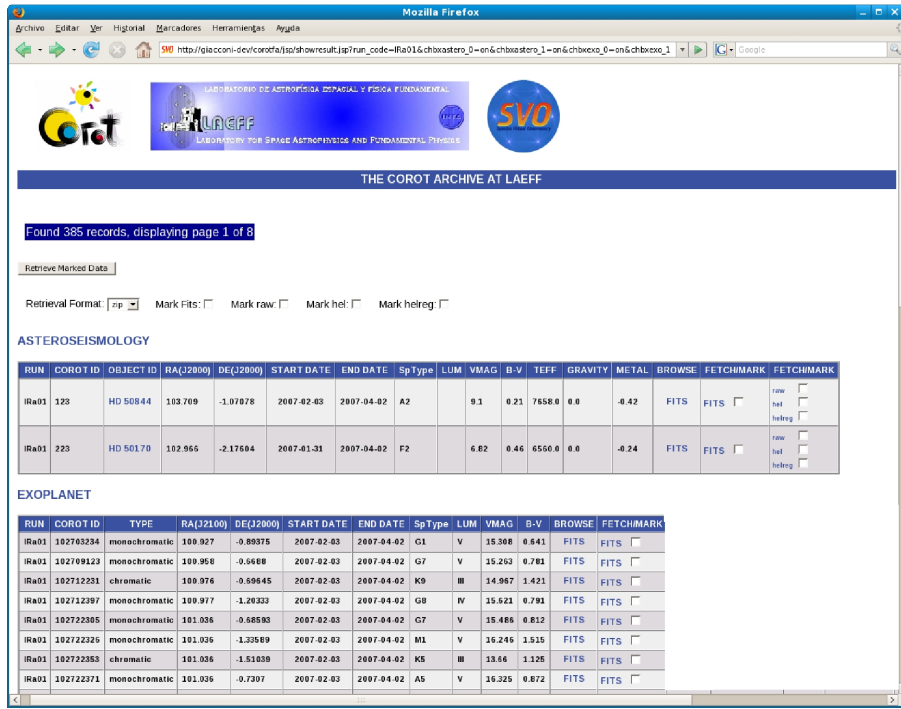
Mozilla Firefox

Archivo Editar Ver Historial Marcadores Herramientas Ayuda

http://giacconi-dev/corotfa/jsp/showresult.jsp?run_code=IRa01&chbxastero_0=on&chbxastero_1=on&chbxexo_0=on&chbxexo_1

Google

LABORATORIO DE ASTROFÍSICA ESPACIAL Y FÍSICA FUNDAMENTAL
LAEFF
LABORATORY FOR SPACE ASTROPHYSICS AND FUNDAMENTAL PHYSICS

SVO

THE COROT ARCHIVE AT LAEFF

Found 385 records, displaying page 1 of 8

Retrieve Marked Data

Retrieval Format: zip Mark Fits: Mark raw: Mark hel: Mark helreg:

ASTEROSEISMOLOGY

| RUN | COROT ID | OBJECT ID | RA(J2100) | DE(J2000) | START DATE | END DATE | SpType | LUM | VMAG | B-V | TEFF | GRAVITY | METAL | BROWSE | FETCH/MARK | FETCH/MARK |
|---|---|---|---|---|---|---|---|---|---|---|---|---|---|---|---|---|
| IRa01 | 123 | HD 50844 | 103.709 | -1.07078 | 2007-02-03 | 2007-04-02 | A2 | | 9.1 | 0.21 | 7658.0 | 0.0 | -0.42 | FITS | FITS | raw hel helreg |
| IRa01 | 223 | HD 50170 | 102.966 | -2.17604 | 2007-01-31 | 2007-04-02 | F2 | | 6.82 | 0.46 | 6560.0 | 0.0 | -0.24 | FITS | FITS | raw hel helreg |

EXOPLANET

| RUN | COROT ID | TYPE | RA(J2100) | DE(J2000) | START DATE | END DATE | SpType | LUM | VMAG | B-V | BROWSE | FETCH/MARK |
|---|---|---|---|---|---|---|---|---|---|---|---|---|
| IRa01 | 102703234 | monochromatic | 100.927 | -0.89375 | 2007-02-03 | 2007-04-02 | G1 | V | 15.308 | 0.641 | FITS | FITS |
| IRa01 | 102709123 | monochromatic | 100.958 | -0.6688 | 2007-02-03 | 2007-04-02 | G7 | V | 15.263 | 0.781 | FITS | FITS |
| IRa01 | 102712231 | chromatic | 100.976 | -0.59645 | 2007-02-03 | 2007-04-02 | K9 | III | 14.967 | 1.421 | FITS | FITS |
| IRa01 | 102712397 | monochromatic | 100.977 | -1.20333 | 2007-02-03 | 2007-04-02 | G8 | IV | 15.621 | 0.791 | FITS | FITS |
| IRa01 | 102722305 | monochromatic | 101.035 | -0.58593 | 2007-02-03 | 2007-04-02 | G7 | V | 15.486 | 0.812 | FITS | FITS |
| IRa01 | 102722326 | monochromatic | 101.036 | -1.33589 | 2007-02-03 | 2007-04-02 | M1 | V | 16.246 | 1.515 | FITS | FITS |
| IRa01 | 102722353 | chromatic | 101.036 | -1.51039 | 2007-02-03 | 2007-04-02 | K5 | III | 13.66 | 1.125 | FITS | FITS |
| IRa01 | 102722371 | monochromatic | 101.036 | -0.7307 | 2007-02-03 | 2007-04-02 | A5 | V | 16.325 | 0.872 | FITS | FITS |